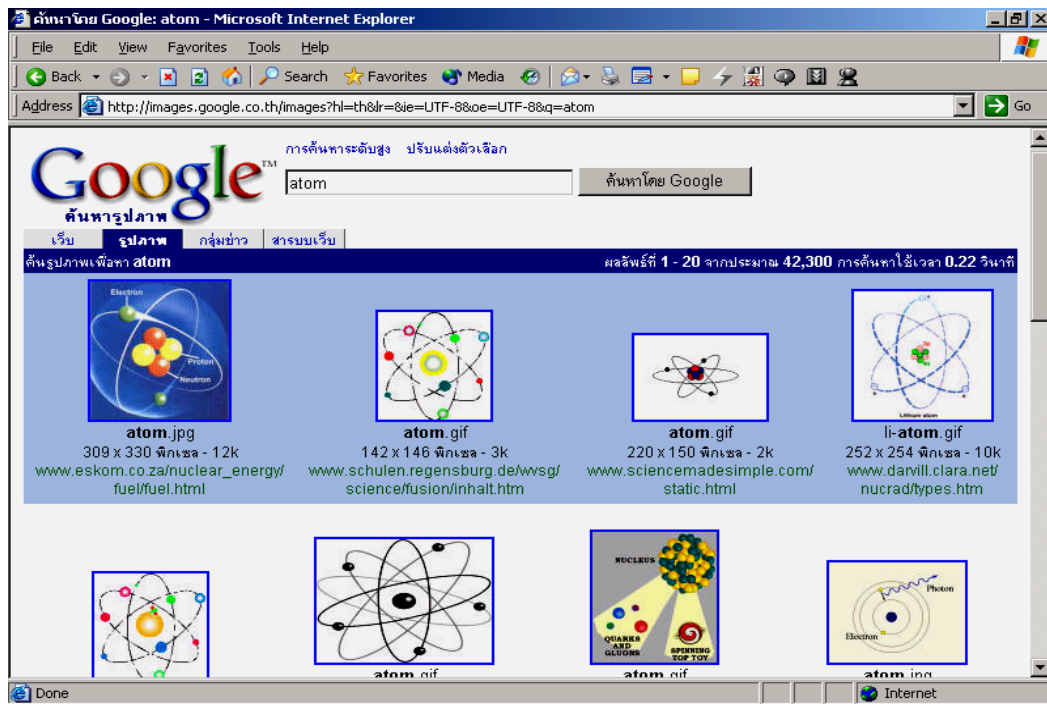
ค้นหาโดย Google: atom - Microsoft Internet Explorer

File Edit View Favorites Tools Help

Back Search Favorites Media

Address http://images.google.co.th/images?hl=th&lr=&ie=UTF-8&oe=UTF-8&q=atom Go

Google™
ค้นหารูปภาพ

การค้นหาระดับสูง ปรับแต่งตัวเลือก

atom

ค้นหาโดย Google

เว็บ รูปภาพ กลุ่มข่าว สารบบเว็บ

ค้นรูปภาพเพื่อหา atom

ผลลัพธ์ที่ 1 - 20 จากประมาณ 42,300 การค้นหาใช้เวลา 0.22 วินาที

Electron
Proton
Neutron

atom.jpg
309 x 330 พิกเซล - 12k
www.eskom.co.za/nuclear_energy/fuel/fuel.html

atom.gif
142 x 146 พิกเซล - 3k
www.schulen.regensburg.de/wvsg/science/fusion/inhalt.htm

atom.gif
220 x 150 พิกเซล - 2k
www.sciencemadesimple.com/static.html

Lithium atom

li-atom.gif
252 x 254 พิกเซล - 10k
www.darvill.clara.net/nucrad/types.htm

atom.gif

NUCLEUS
QUARKS AND GLUONS
SPINNING TOP TOY

atom.gif

Photon
Electron

atom.jpg

Done
Internet